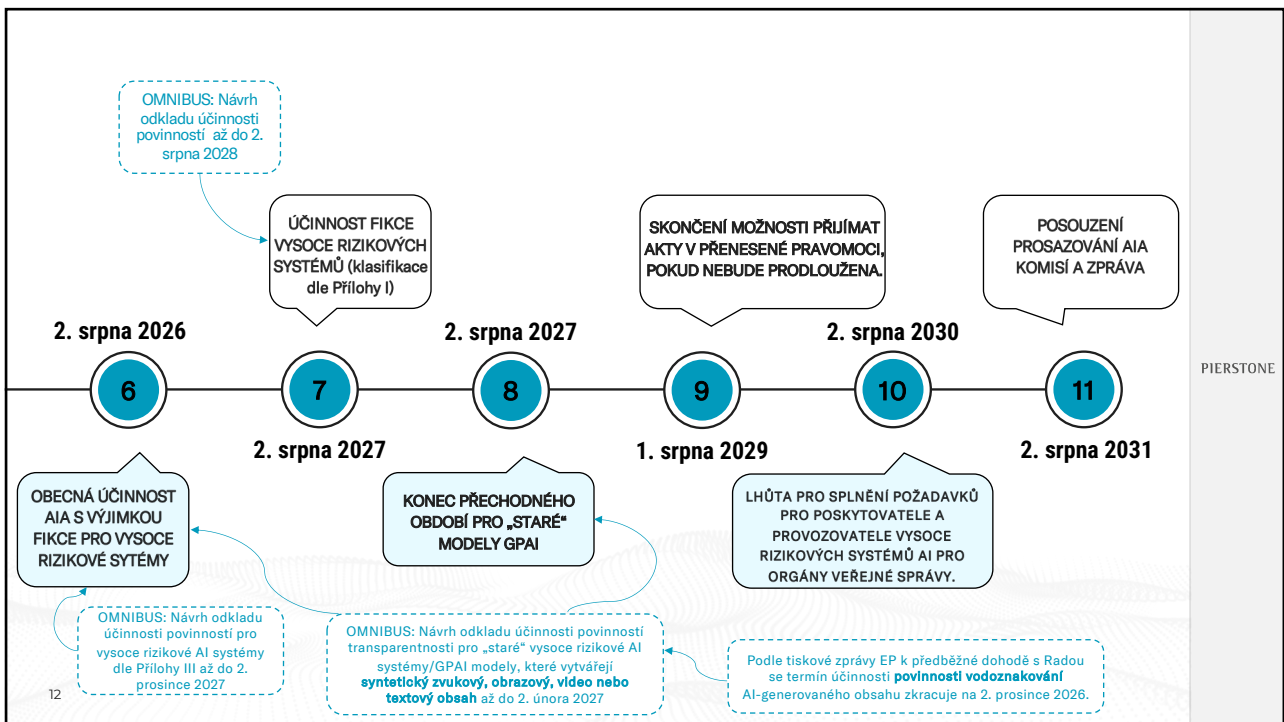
OMNIBUS: Návrh odkladu účinnosti povinností až do 2. srpna 2028

ÚČINNOST FIKCE VYSOCE RIZIKOVÝCH SYSTÉMŮ (klasifikace dle Přílohy I)

SKONČENÍ MOŽNOSTI PŘIJÍMAT AKTY V PŘENESENÉ PRAVOMOCI, POKUD NEBUDE PRODLOUŽENA.

POSOUZENÍ PROSAZOVÁNÍ AIA KOMISÍ A ZPRÁVA

2. srpna 2026

2. srpna 2027

2. srpna 2030

6

7

8

9

10

11

PIERSTONE

2. srpna 2027

1. srpna 2029

2. srpna 2031

OBECNÁ ÚČINNOST AIA S VÝJIMKOU FIKCE PRO VYSOCE RIZIKOVÉ SYTÉMY

KONEC PŘECHODNÉHO OBDOBÍ PRO „STARÉ" MODELY GPAI

LHŮTA PRO SPLNĚNÍ POŽADAVKŮ PRO POSKYTOVATELE A PROVOZOVATELE VYSOCE RIZIKOVÝCH SYSTÉMŮ AI PRO ORGÁNY VEŘEJNÉ SPRÁVY.

OMNIBUS: Návrh odkladu účinnosti povinností pro vysoce rizikové AI systémy dle Přílohy III až do 2. prosince 2027

OMNIBUS: Návrh odkladu účinnosti povinností transparentnosti pro „staré" vysoce rizikové AI systémy/GPAI modely, které vytvářejí **syntetický zvukový, obrazový, video nebo textový obsah** až do 2. února 2027

Podle tiskové zprávy EP k předběžné dohodě s Radou se termín účinnosti **povinností vodoznakování** AI-generovaného obsahu zkracuje na 2. prosince 2026.

12